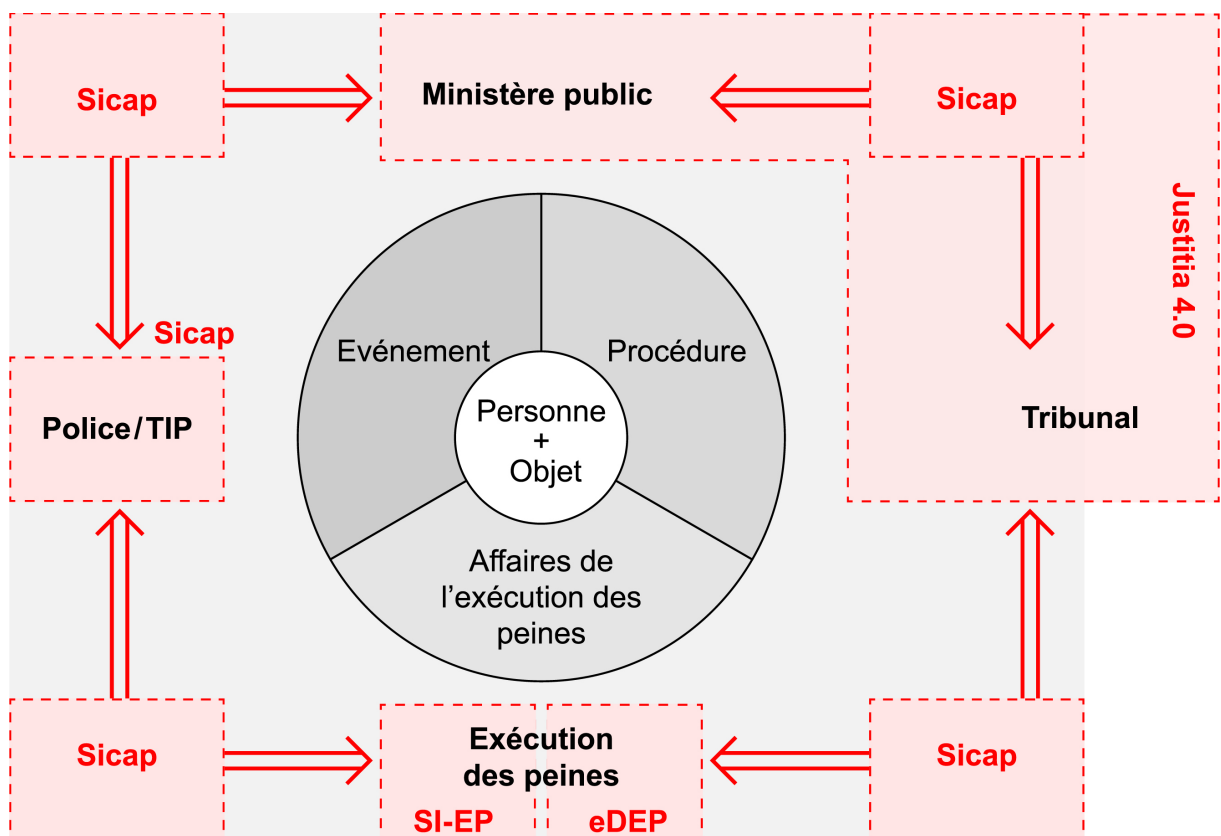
Sicap

Ministère public

Sicap

Justitia 4.0

Sicap

Police / TIP

Evénement

Procédure

Personne
+
Objet

Affaires de l'exécution des peines

Tribunal

Sicap

Exécution des peines

SI-EP

eDEP

Sicap